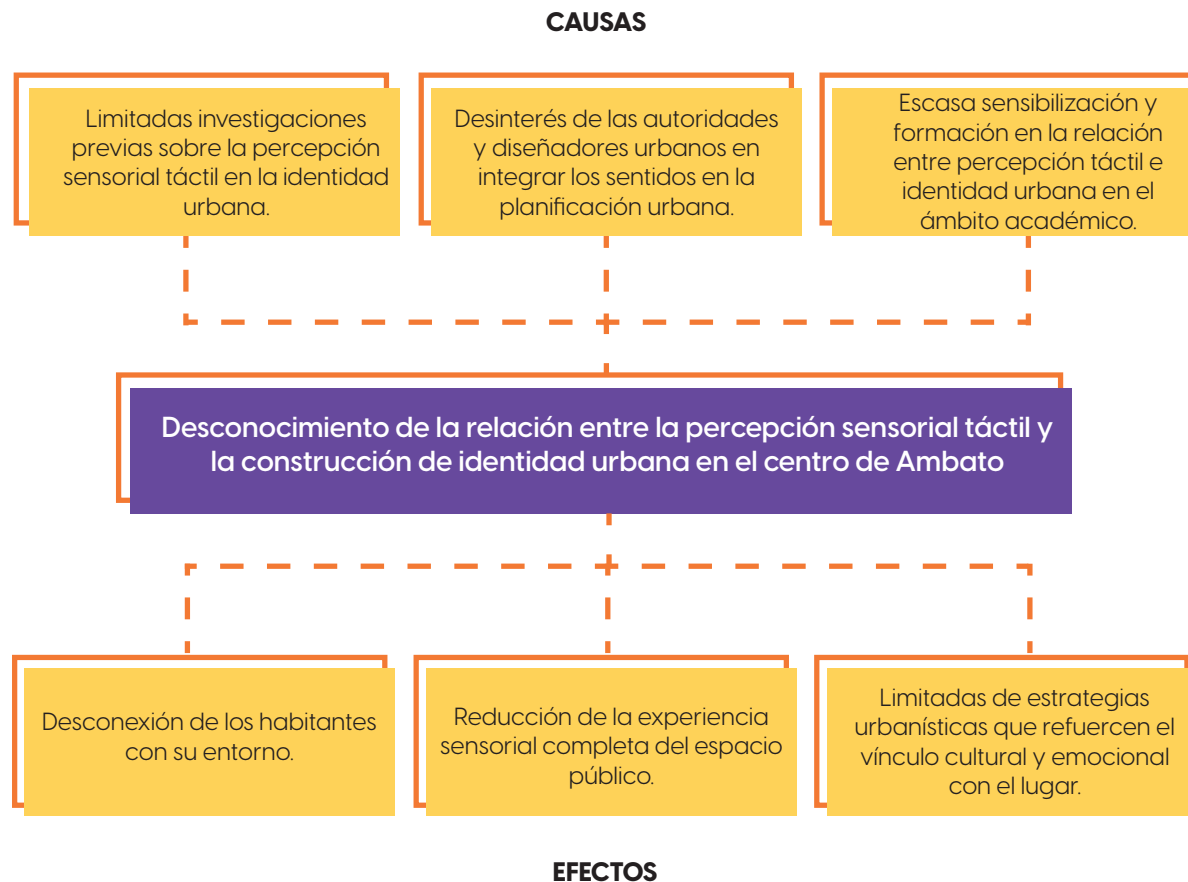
CAUSAS

Limitadas investigaciones previas sobre la percepción sensorial táctil en la identidad urbana.

Desinterés de las autoridades y diseñadores urbanos en integrar los sentidos en la planificación urbana.

Escasa sensibilización y formación en la relación entre percepción táctil e identidad urbana en el ámbito académico.

Desconocimiento de la relación entre la percepción sensorial táctil y la construcción de identidad urbana en el centro de Ambato

Desconexión de los habitantes con su entorno.

Reducción de la experiencia sensorial completa del espacio público.

Limitadas de estrategias urbanísticas que refuercen el vínculo cultural y emocional con el lugar.

EFECTOS